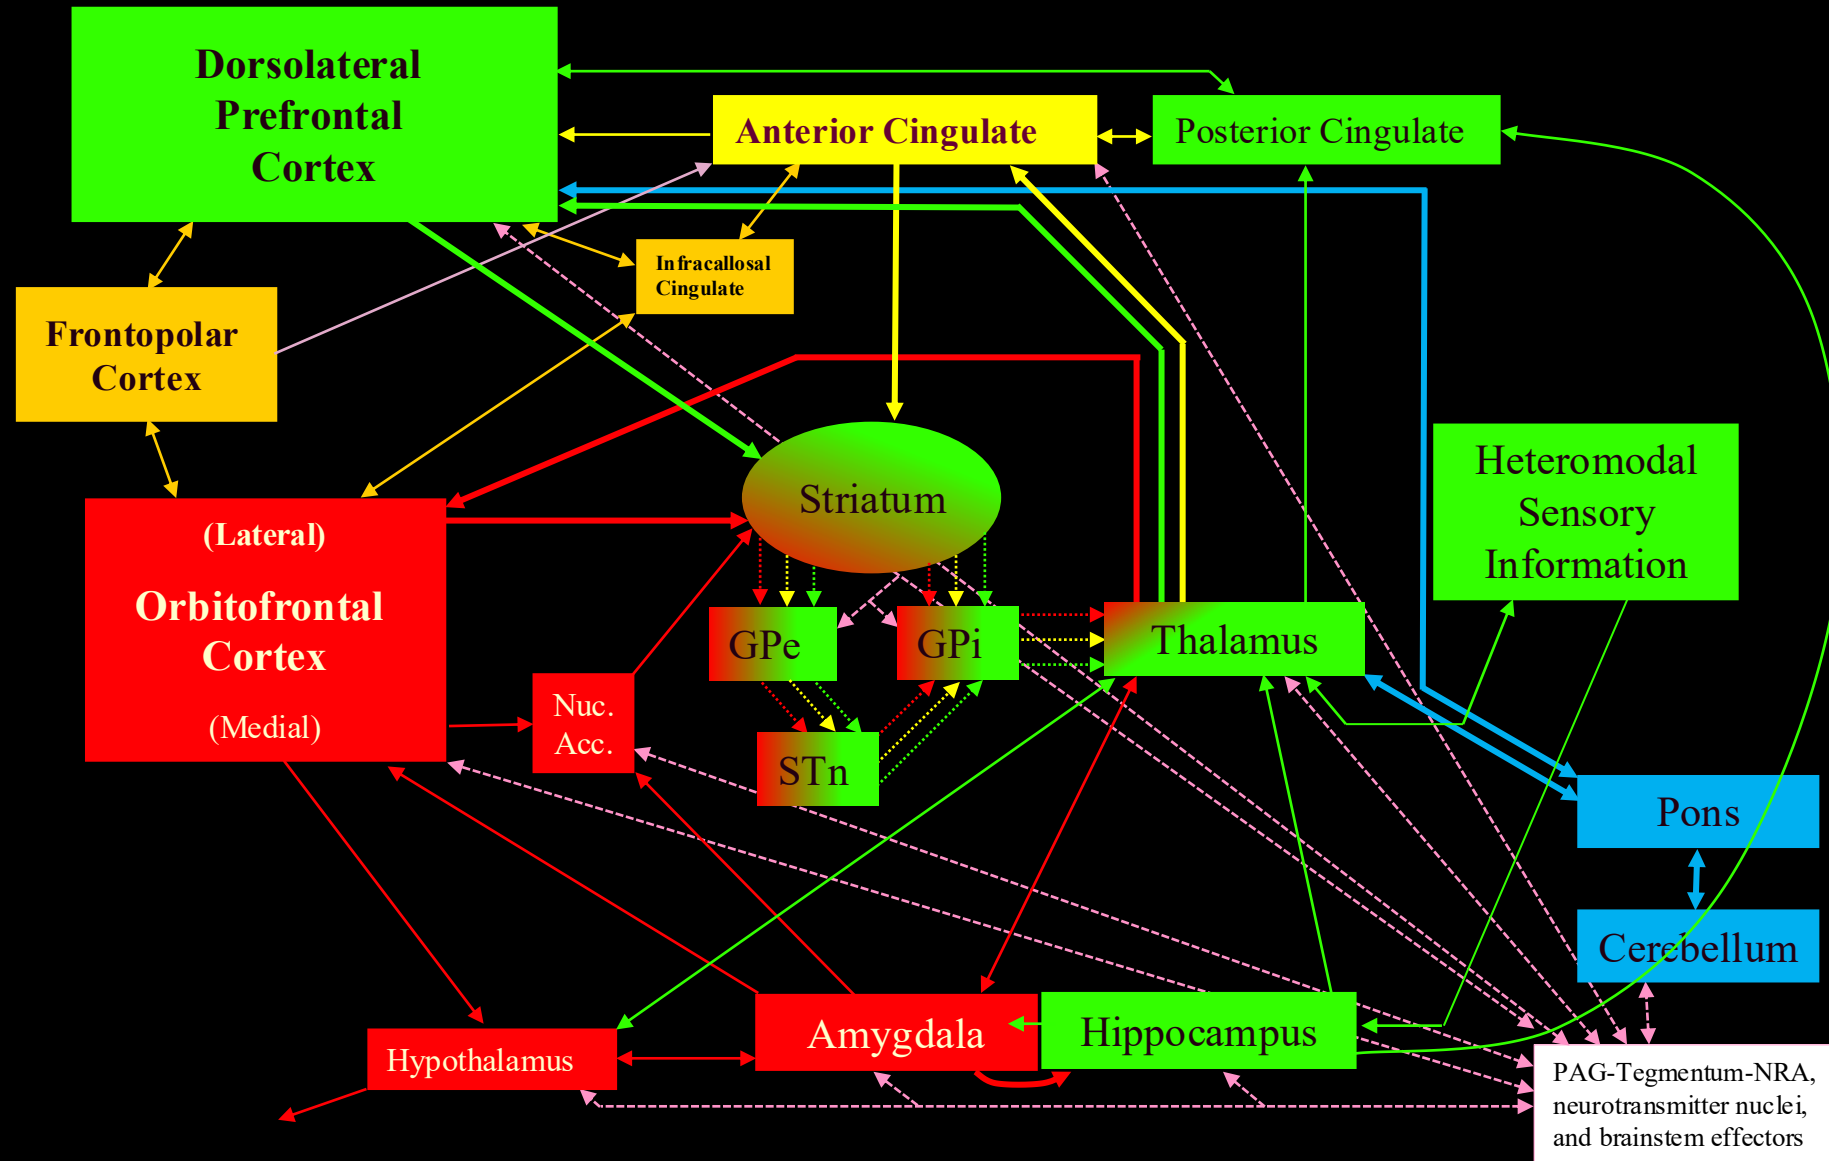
Dorsolateral Prefrontal Cortex

Anterior Cingulate

Posterior Cingulate

Infracallosal Cingulate

Frontopolar Cortex

Striatum

Heteromodal Sensory Information

(Lateral)

Orbitofrontal Cortex

(Medial)

Nuc. Acc.

GPe

GPi

Thalamus

STn

Pons

Cerebellum

Hypothalamus

Amygdala

Hippocampus

PAG-Tegmentum-NRA, neurotransmitter nuclei, and brainstem effectors